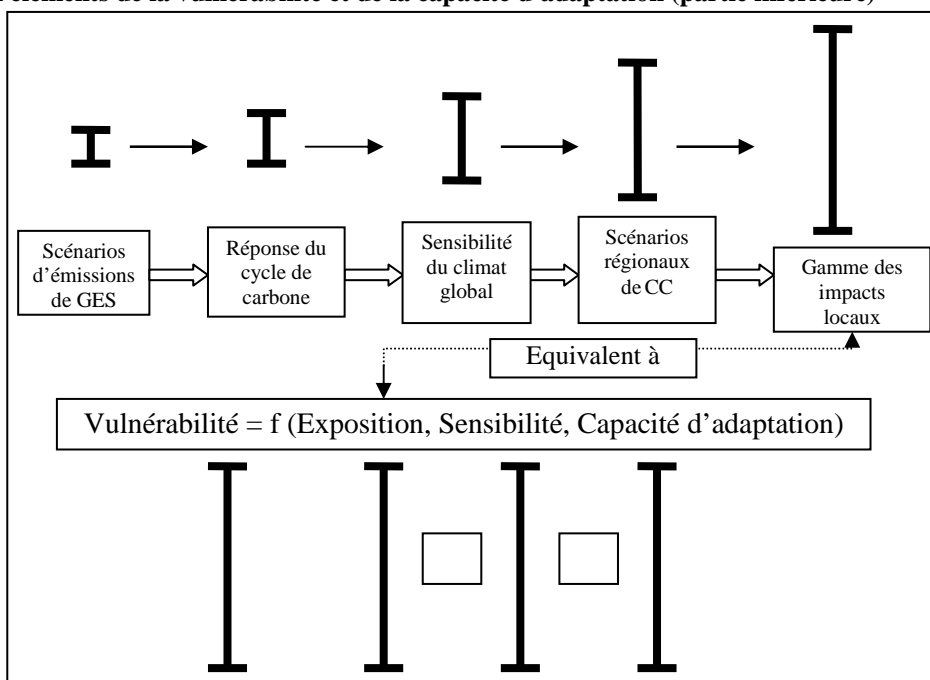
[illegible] éléments de la vulnérabilité et de la capacité d'adaptation (partie inférieure)

Scénarios d'émissions de GES

Réponse du cycle de carbone

Sensibilité du climat global

Scénarios régionaux de CC

Gamme des impacts locaux

Equivalent à

Vulnérabilité = f (Exposition, Sensibilité, Capacité d'adaptation)